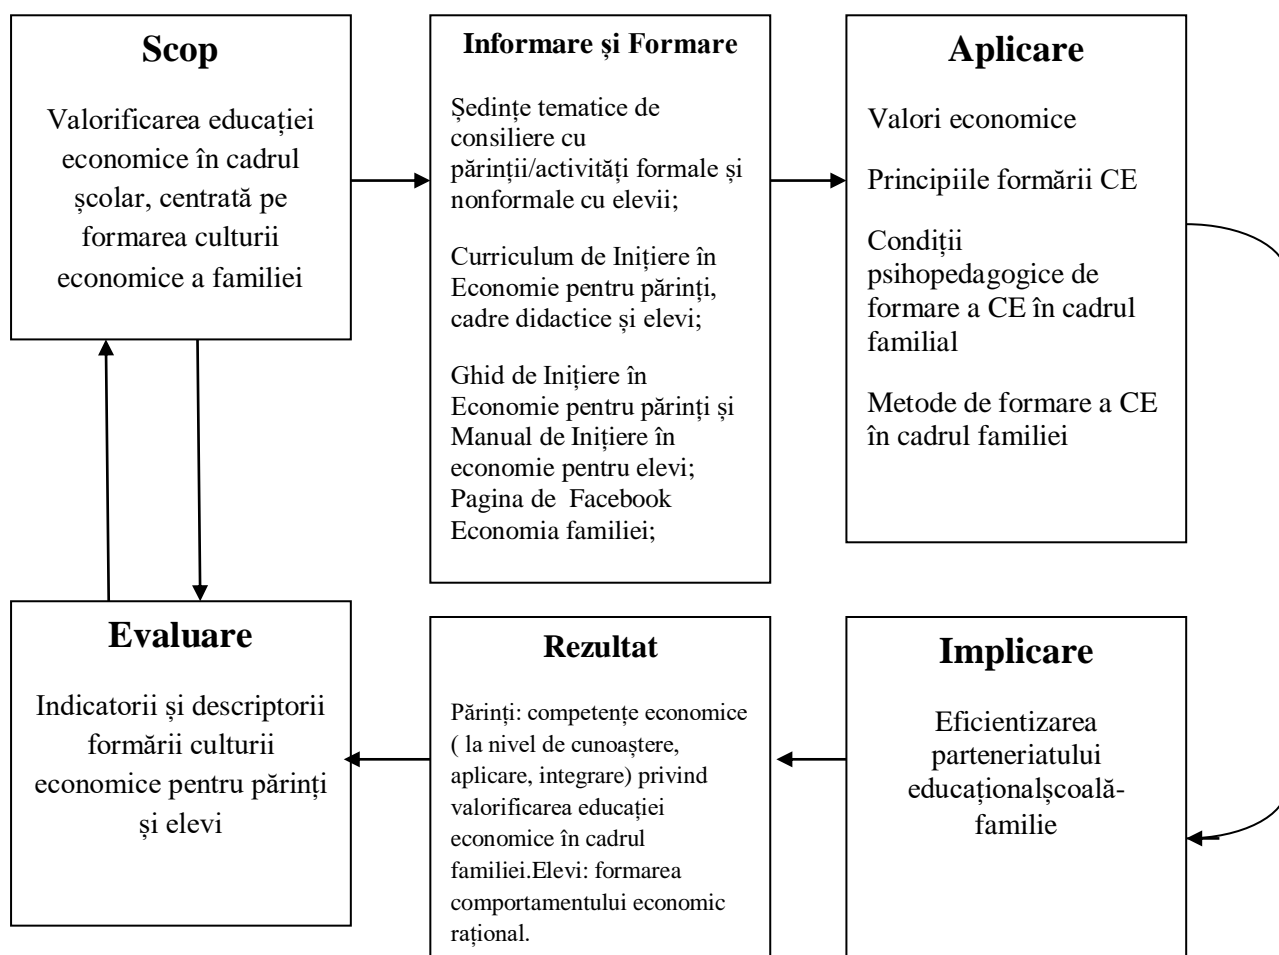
**Scop**

Valorificarea educației economice în cadrul școlar, centrată pe formarea culturii economice a familiei

**Informare și Formare**

Ședințe tematice de consiliere cu părinții/activități formale și nonformale cu elevii;

Curriculum de Inițiere în Economie pentru părinți, cadre didactice și elevi;

Ghid de Inițiere în Economie pentru părinți și Manual de Inițiere în economie pentru elevi; Pagina de Facebook Economia familiei;

**Aplicare**

Valori economice

Principiile formării CE

Condiții psihopedagogice de formare a CE în cadrul familial

Metode de formare a CE în cadrul familiei

**Evaluare**

Indicatorii și descriptorii formării culturii economice pentru părinți și elevi

**Rezultat**

Părinți: competențe economice ( la nivel de cunoaștere, aplicare, integrare) privind valorificarea educației economice în cadrul familiei.Elevi: formarea comportamentului economic rațional.

**Implicare**

Eficientizarea parteneriatului educaționalșcoală-familie